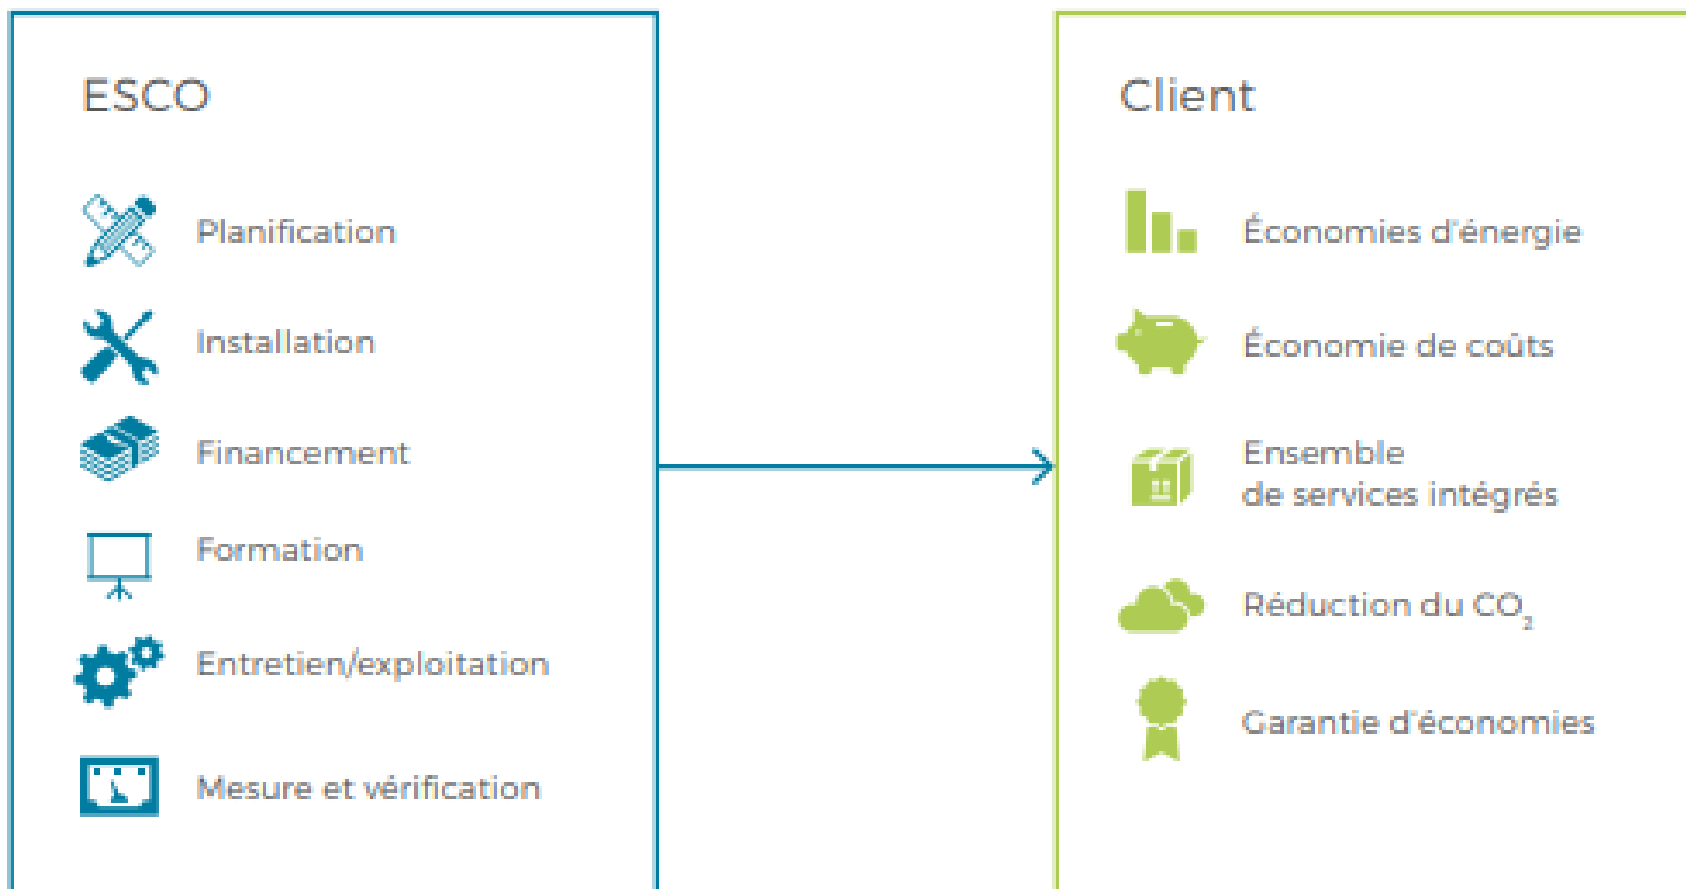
ESCO

Planification

Installation

Financement

Formation

Entretien/exploitation

Mesure et vérification

Client

Économies d'énergie

Économie de coûts

Ensemble de services intégrés

Réduction du $CO_2$

Garantie d'économies